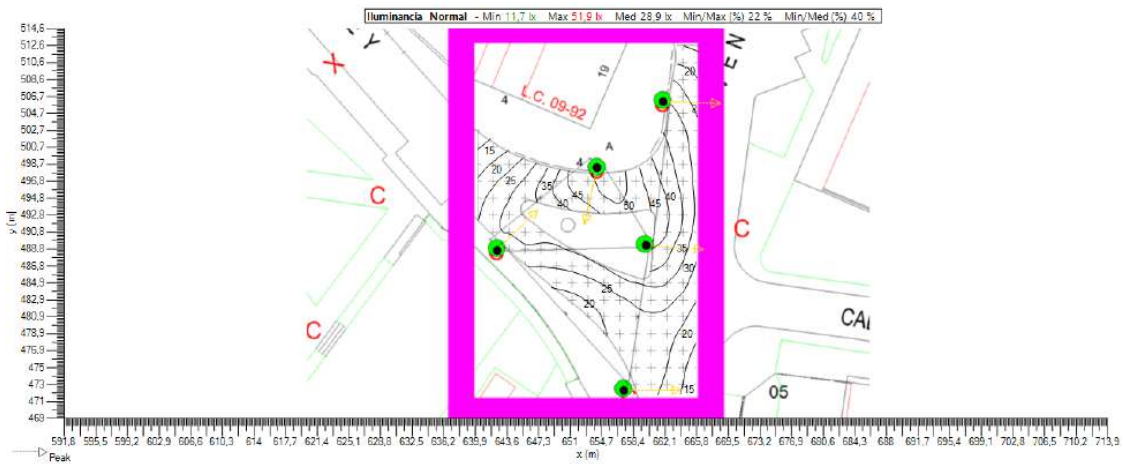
Iluminancia Normal - Min 11,7 lx Max 51,9 lx Med 28,9 lx Min/Max (%) 22 % Min/Med (%) 40 %

514,6
512,6
510,6
508,6
506,7
504,7
502,7
500,7
498,7
496,8
494,8
492,8
490,8
488,8
486,8
484,9
482,9
480,9
478,9
476,9
475
473
471
469

y (m)

X
Y
C
C
C
C
L.C. 09-92
19
20
4
4
A
15
20
25
35
40
45
50
45
40
35
30
25
20
20
15
CA
05
EN

591,8 595,5 599,2 602,9 606,6 610,3 614 617,7 621,4 625,1 628,8 632,5 636,2 639,9 643,6 647,3 651 654,7 658,4 662,1 665,8 669,5 673,2 676,9 680,6 684,3 688 691,7 695,4 699,1 702,8 706,5 710,2 713,9

x (m)

Peak